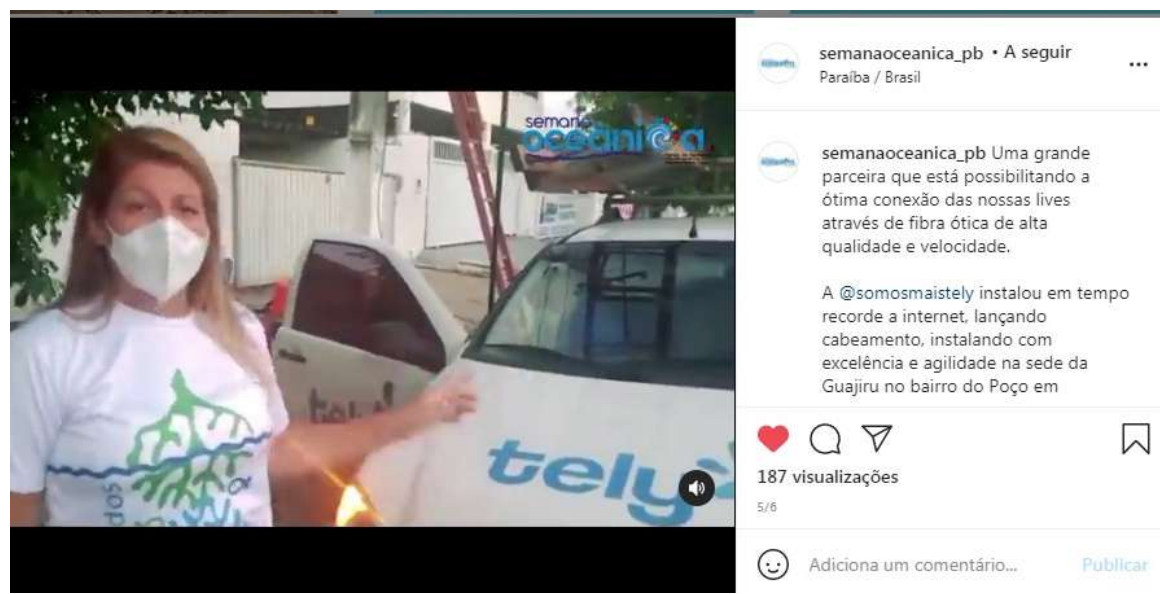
semana oceanica

tely

semanaoceanica_pb • A seguir
Paraíba / Brasil

...

semanaoceanica_pb Uma grande parceira que está possibilitando a ótima conexão das nossas lives através de fibra ótica de alta qualidade e velocidade.

A @somosmaistely instalou em tempo recorde a internet, lançando cabeamento, instalando com excelência e agilidade na sede da Guajiru no bairro do Poço em

187 visualizações

5/6

Adiciona um comentário...

Publicar